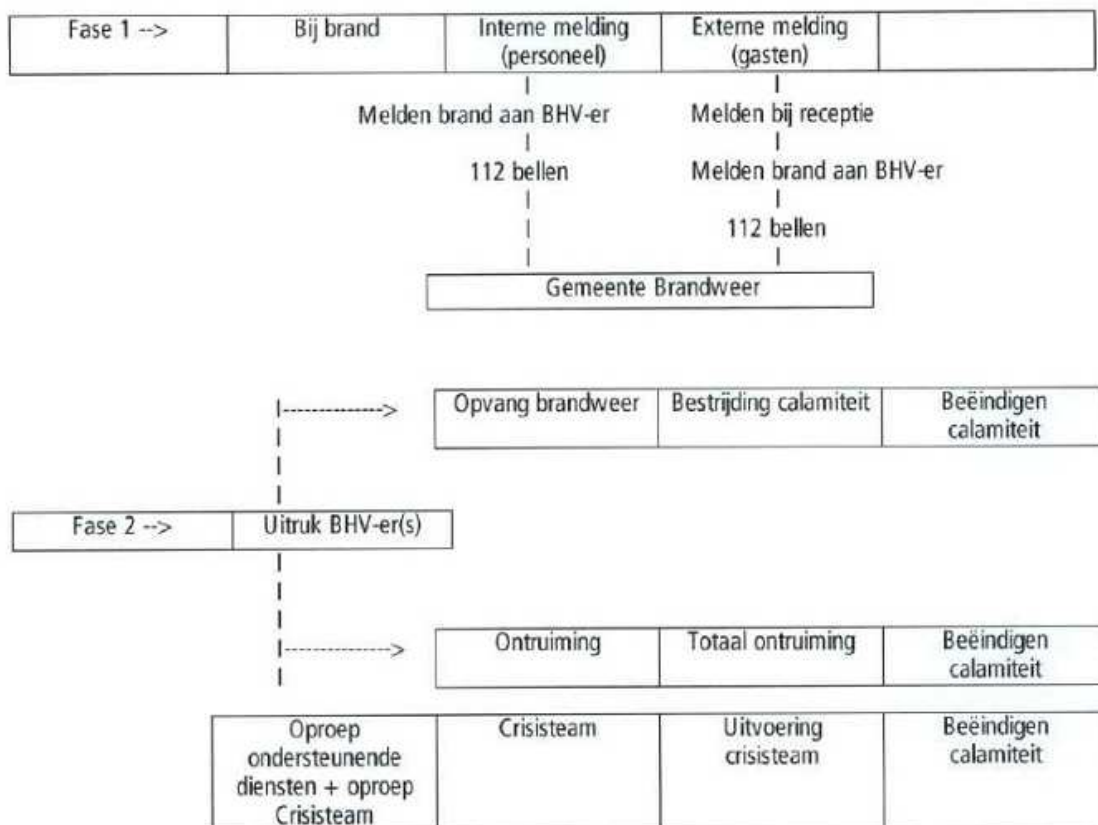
| Fase 1 --> | Bij brand | Interne melding (personeel) | Externe melding (gasten) | |
|---|---|---|---|---|

Melden brand aan BHV-er

112 bellen

Melden bij receptie

Melden brand aan BHV-er

112 bellen

Gemeente Brandweer

| Opvang brandweer | Bestrijding calamiteit | Beëindigen calamiteit |
|---|---|---|

| Fase 2 --> | Uitruk BHV-er(s) |
|---|---|

| Ontruiming | Totaal ontruiming | Beëindigen calamiteit |
|---|---|---|

| Oproep ondersteunende diensten + oproep Crisisteam | Crisisteam | Uitvoering crisisteam | Beëindigen calamiteit |
|---|---|---|---|